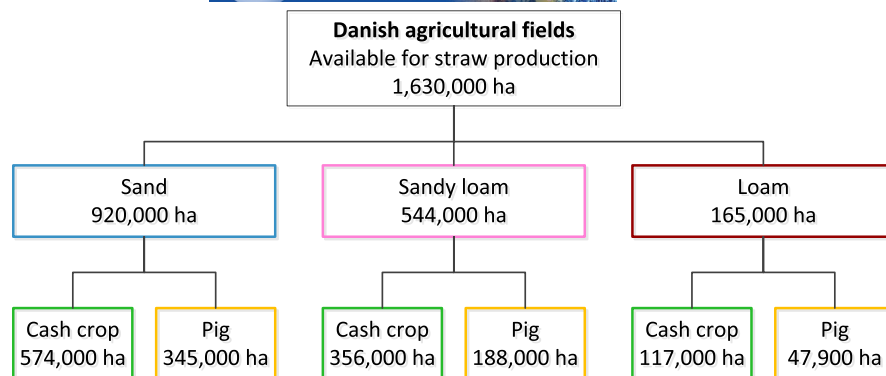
Danish agricultural fields
Available for straw production
1,630,000 ha

Sand
920,000 ha

Sandy loam
544,000 ha

Loam
165,000 ha

Cash crop
574,000 ha

Pig
345,000 ha

Cash crop
356,000 ha

Pig
188,000 ha

Cash crop
117,000 ha

Pig
47,900 ha